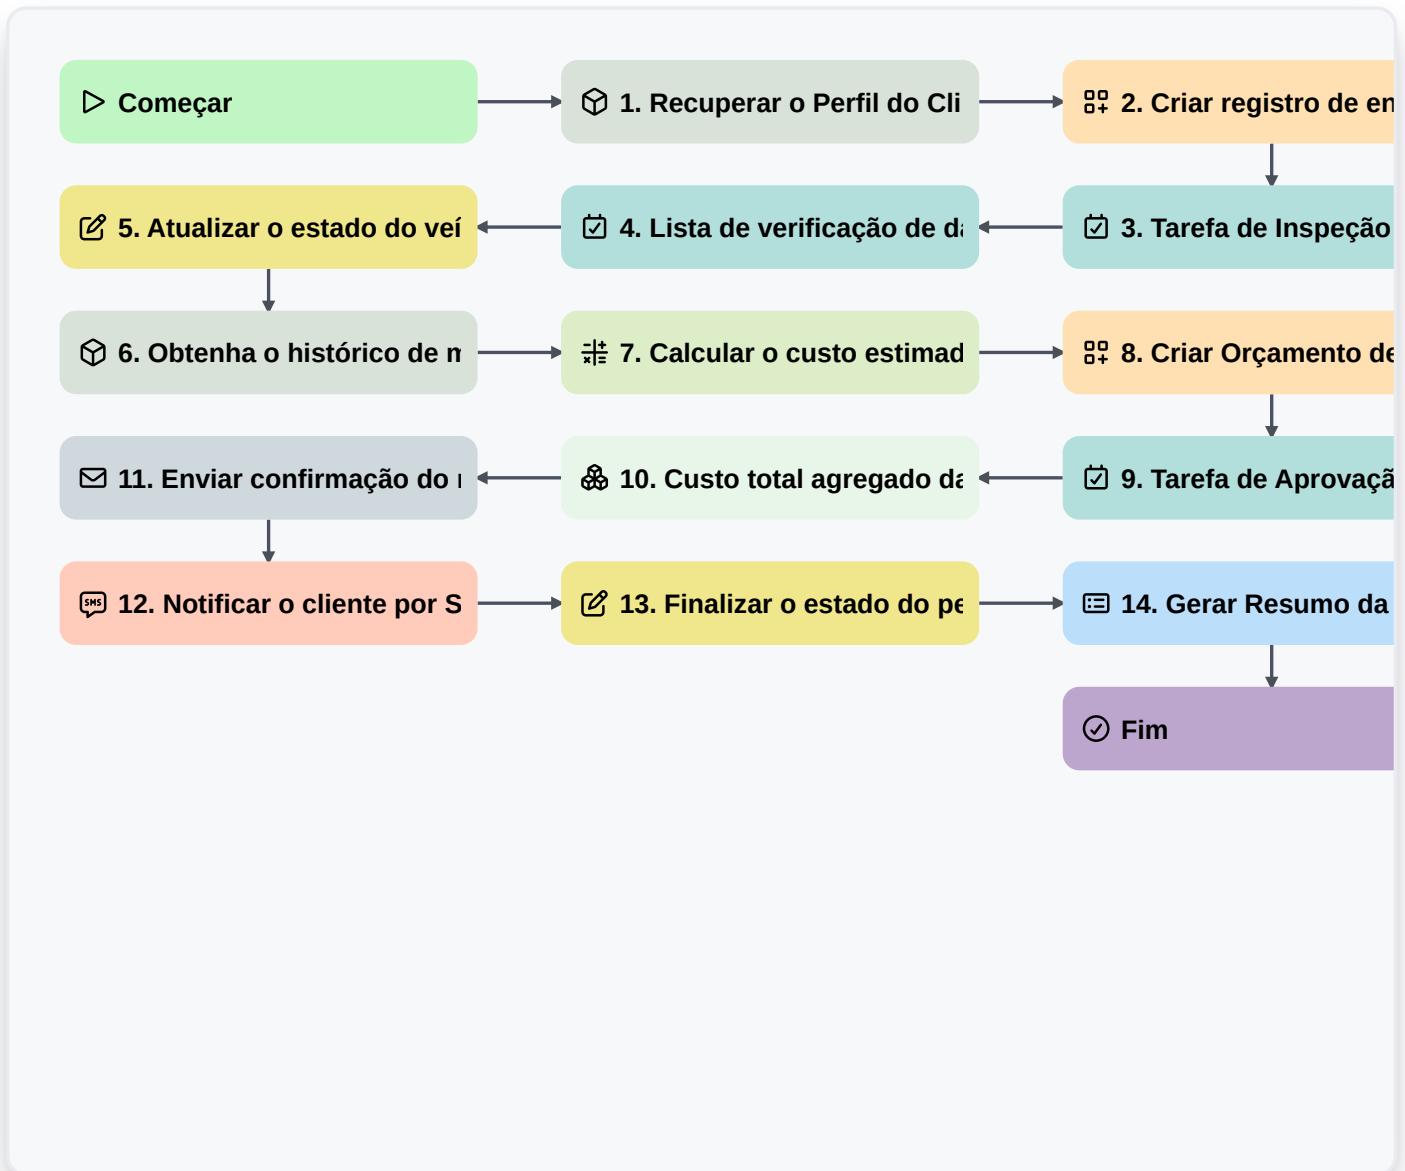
Começar

1. Recuperar o Perfil do Cli

2. Criar registro de en

3. Tarefa de Inspeção

4. Lista de verificação de d

5. Atualizar o estado do veí

6. Obtenha o histórico de m

7. Calcular o custo estimad

8. Criar Orçamento de

9. Tarefa de Aprovaçã

10. Custo total agregado da

11. Enviar confirmação do

12. Notificar o cliente por S

13. Finalizar o estado do pe

14. Gerar Resumo da

Fim